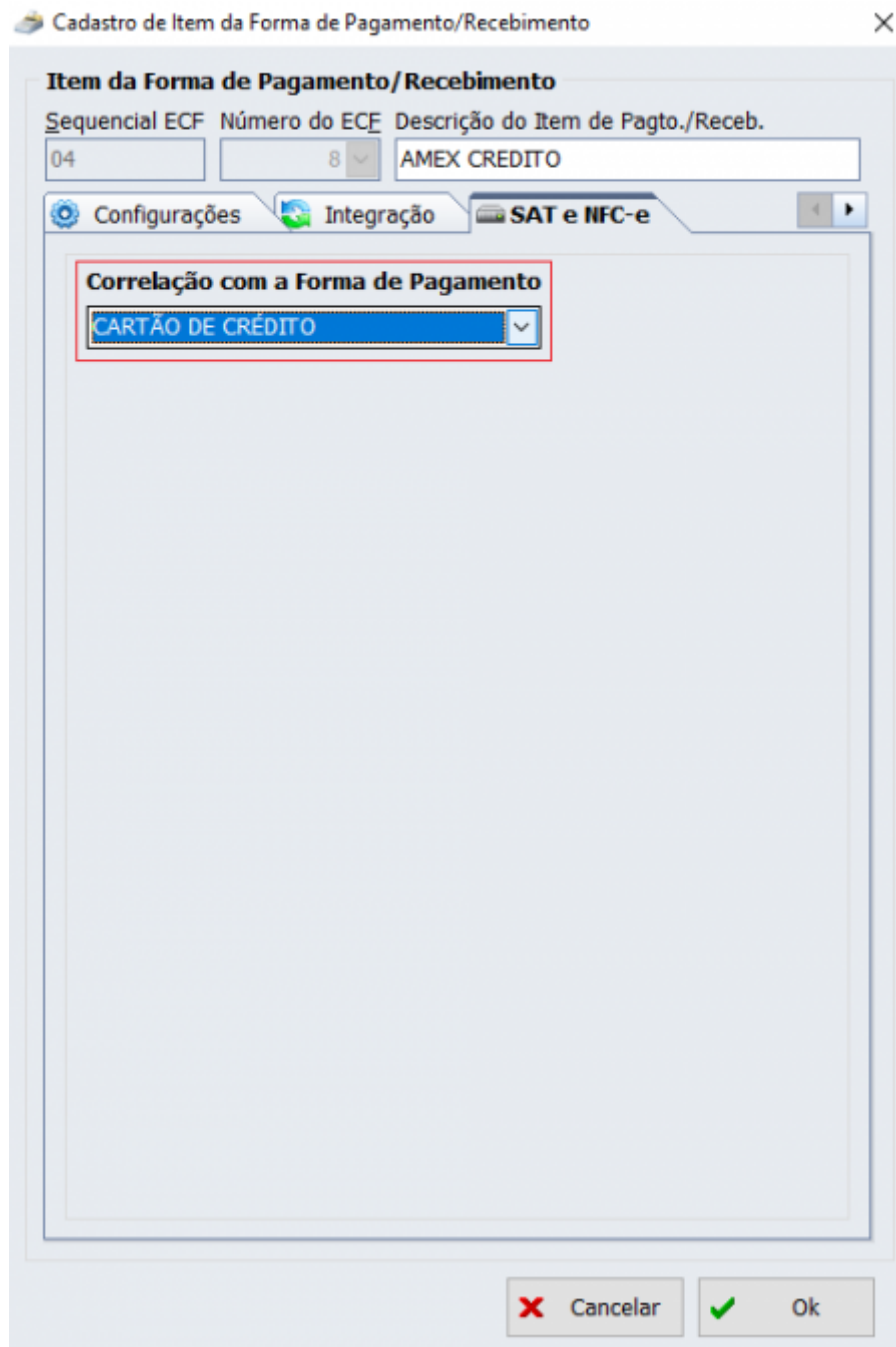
Cadastro de Item da Forma de Pagamento/Recebimento

×

Item da Forma de Pagamento/Recebimento

Sequencial ECF
04

Número do ECF
8

Descrição do Item de Pagto./Receb.
AMEX CREDITO

Configurações

Integração

SAT e NFC-e

Correlação com a Forma de Pagamento
CARTÃO DE CRÉDITO

Cancelar

Ok